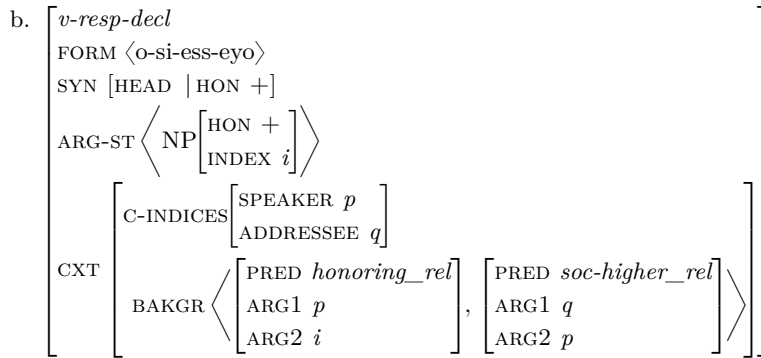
b. $\begin{bmatrix} \textit{v-resp-decl} \\ \text{FORM } \langle \text{o-si-ess-eyo} \rangle \\ \text{SYN } [\text{HEAD } | \text{HON } +] \\ \text{ARG-ST } \left\langle \text{NP}\begin{bmatrix} \text{HON } + \\ \text{INDEX } i \end{bmatrix} \right\rangle \\ \text{CXT } \begin{bmatrix} \text{C-INDICES} \begin{bmatrix} \text{SPEAKER } p \\ \text{ADDRESSEE } q \end{bmatrix} \\ \text{BAKGR } \left\langle \begin{bmatrix} \text{PRED } \textit{honoring\_rel} \\ \text{ARG1 } p \\ \text{ARG2 } i \end{bmatrix}, \begin{bmatrix} \text{PRED } \textit{soc-higher\_rel} \\ \text{ARG1 } q \\ \text{ARG2 } p \end{bmatrix} \right\rangle \end{bmatrix} \end{bmatrix}$